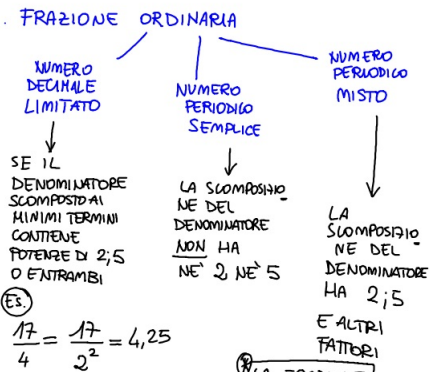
FRAZIONE ORDINARIA

NUMERO DECIMALE LIMITATO

NUMERO PERIODICO SEMPLICE

NUMERO PERIODICO MISTO

SE IL DENOMINATORE SCOMPOSTO AI MINIMI TERMINI CONTIENE POTENZE DI 2;5 O ENTRAMBI

LA SCOMPOSIZIONE DEL DENOMINATORE NON HA NE' 2 NE' 5

LA SCOMPOSIZIONE DEL DENOMINATORE HA 2;5 E ALTRI FATTORI

Es.

$\frac{17}{4} = \frac{17}{2^2} = 4,25$

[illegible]